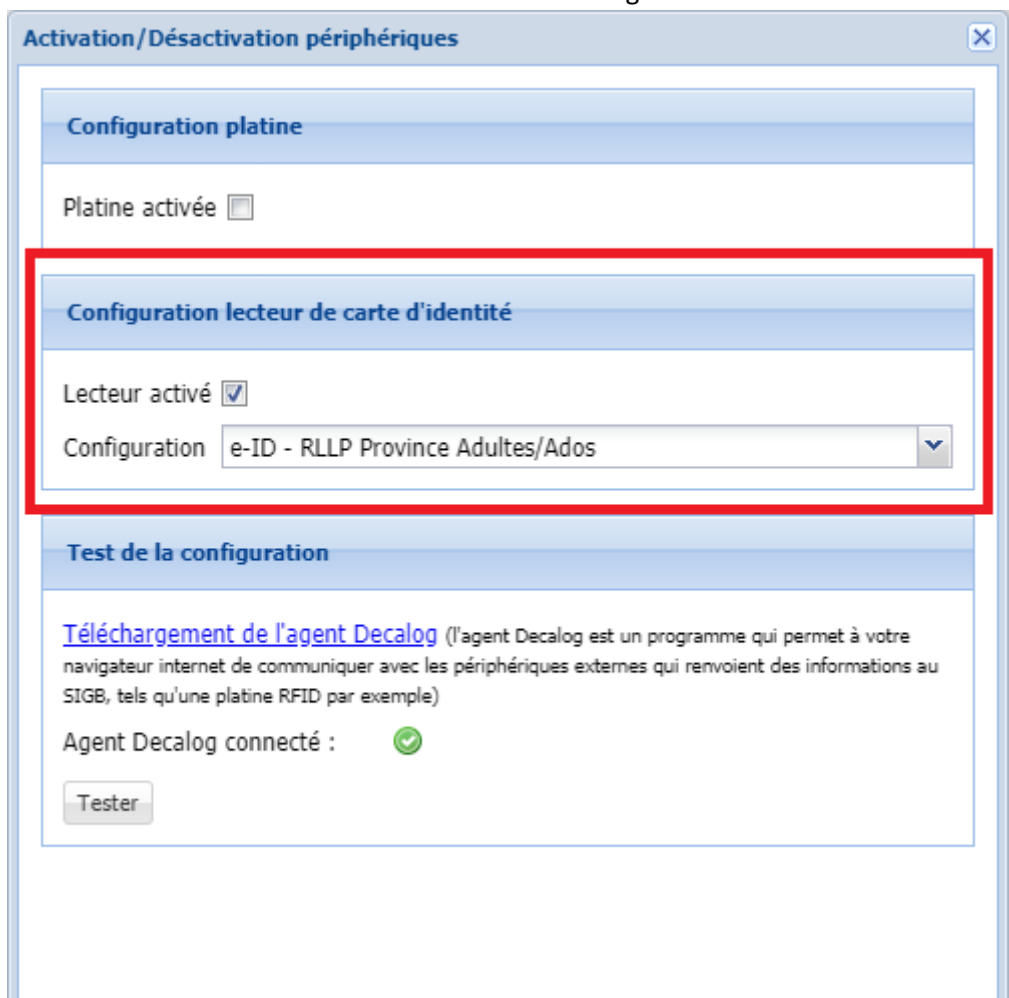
Activation/Désactivation périphériques

Configuration platine

Platine activée

Configuration lecteur de carte d'identité

Lecteur activé

Configuration e-ID - RLLP Province Adultes/Ados

Test de la configuration

Téléchargement de l'agent Decalog (l'agent Decalog est un programme qui permet à votre navigateur internet de communiquer avec les périphériques externes qui renvoient des informations au SIGB, tels qu'une platine RFID par exemple)

Agent Decalog connecté :

Tester